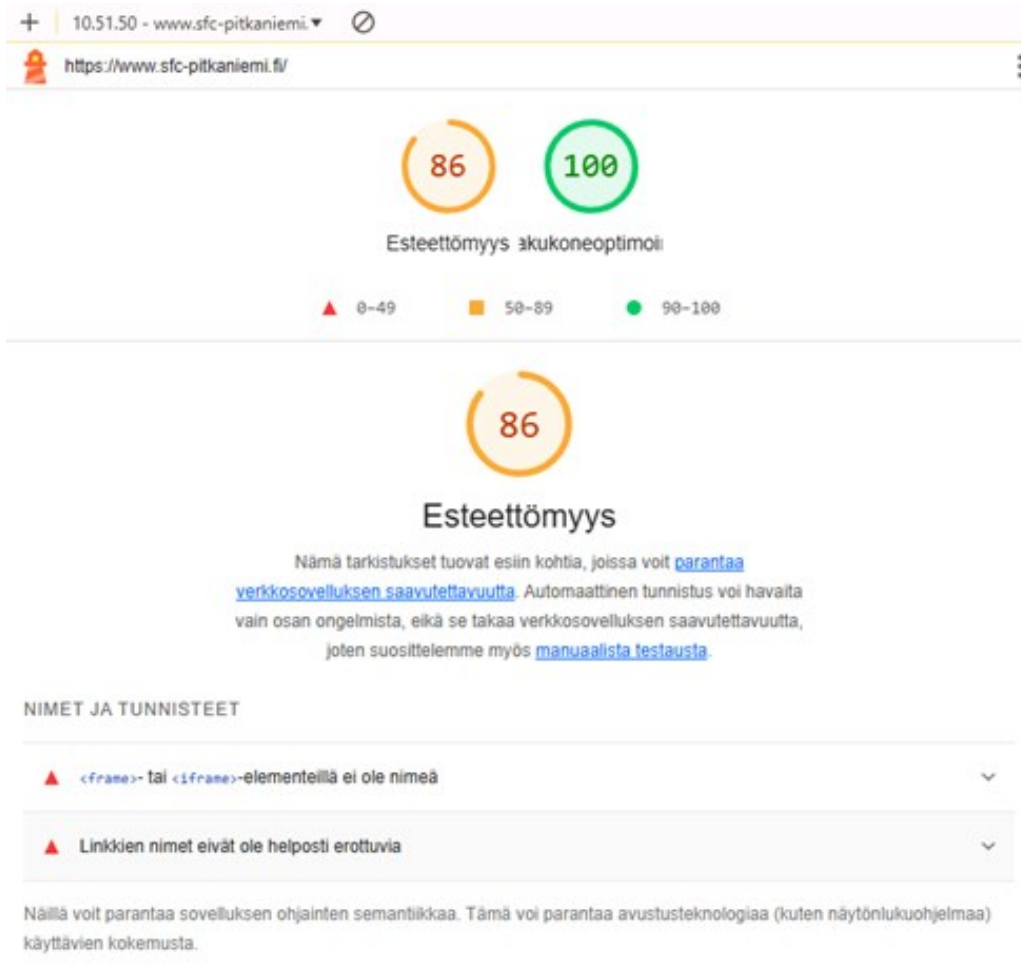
+ 10.51.50 - www.sfc-pitkaniemi.▾

https://www.sfc-pitkaniemi.fi/

86

100

Esteettömyys akukoneoptimoi

0-49 50-89 90-100

86

Esteettömyys

Nämä tarkistukset tuovat esiin kohtia, joissa voit parantaa verkkosovelluksen saavutettavuutta. Automaattinen tunnistus voi havaita vain osan ongelmista, eikä se takaa verkkosovelluksen saavutettavuutta, joten suosittelemme myös manuaalista testausta.

NIMET JA TUNNISTEET

<frame>- tai <iframe>-elementeillä ei ole nimeä

Linkkien nimet eivät ole helposti erottuvia

Näillä voit parantaa sovelluksen ohjainten semantiikkaa. Tämä voi parantaa avustusteknologiaa (kuten näytönlukuohjelmaa) käyttävien kokemusta.